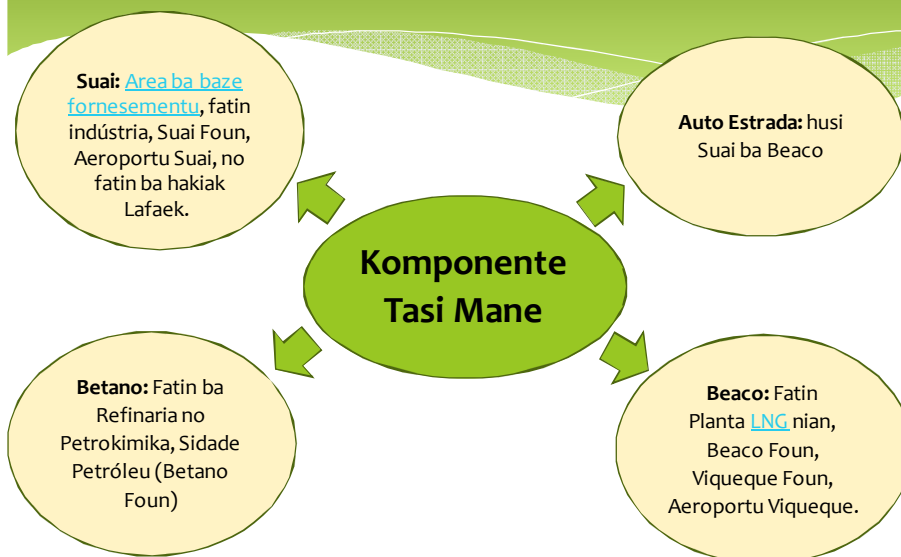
Suai: Area ba baze fornesementu, fatin indústria, Suai Foun, Aeroportu Suai, no fatin ba hakiak Lafaek.

Auto Estrada: husi Suai ba Beaco

Komponente Tasi Mane

Betano: Fatin ba Refinaria no Petrokimika, Sidade Petróleu (Betano Foun)

Beaco: Fatin Planta LNG nian, Beaco Foun, Viqueque Foun, Aeroportu Viqueque.